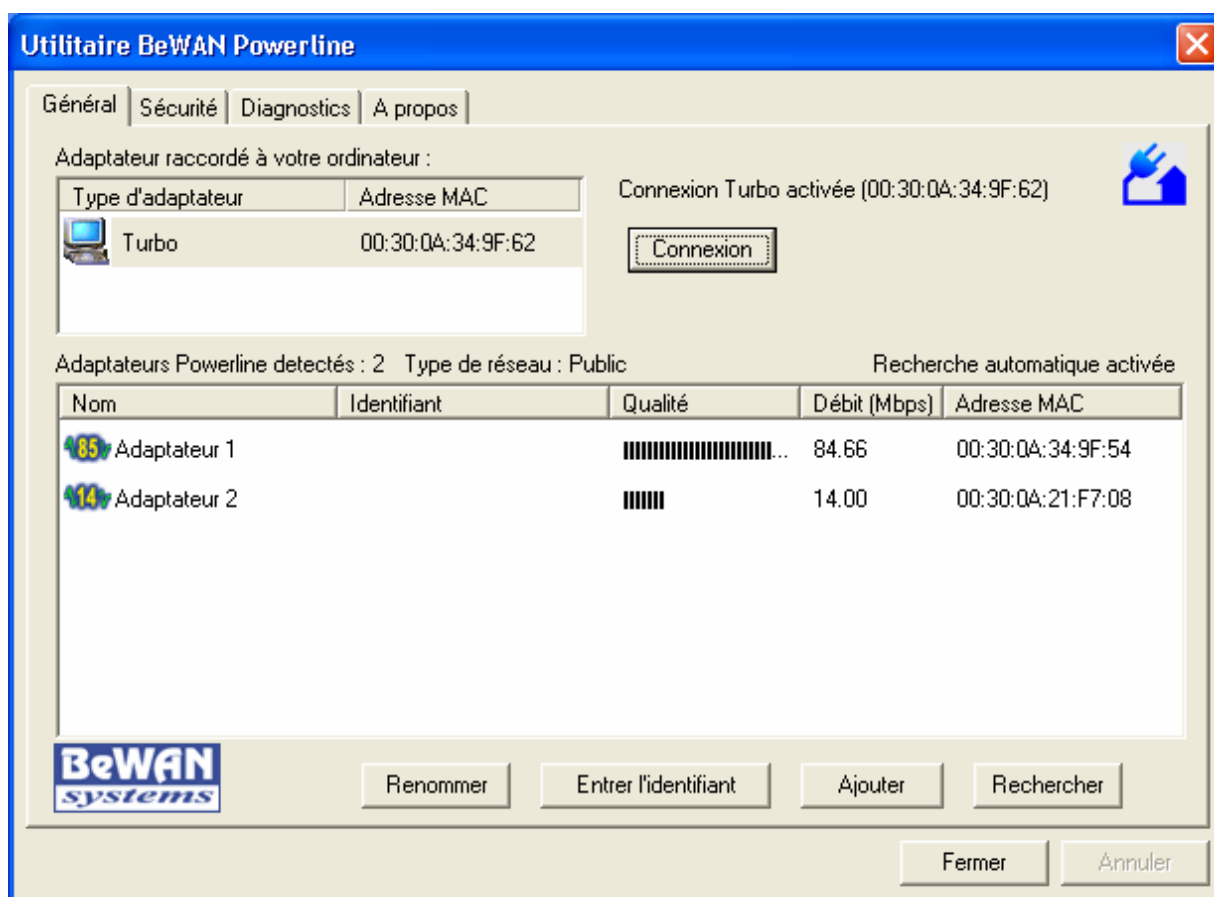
Utilitaire BeWAN Powerline

Général | Sécurité | Diagnostics | A propos

Adaptateur raccordé à votre ordinateur :

| Type d'adaptateur | Adresse MAC |
|---|---|
| Turbo | 00:30:0A:34:9F:62 |

Connexion Turbo activée (00:30:0A:34:9F:62)

Connexion

Adaptateurs Powerline detectés : 2 Type de réseau : Public

Recherche automatique activée

| Nom | Identifiant | Qualité | Débit (Mbps) | Adresse MAC |
|---|---|---|---|---|
| 85 Adaptateur 1 | | | 84.66 | 00:30:0A:34:9F:54 |
| 14 Adaptateur 2 | | | 14.00 | 00:30:0A:21:F7:08 |

BeWAN systems

Renommer

Entrer l'identifiant

Ajouter

Rechercher

Fermer

Annuler